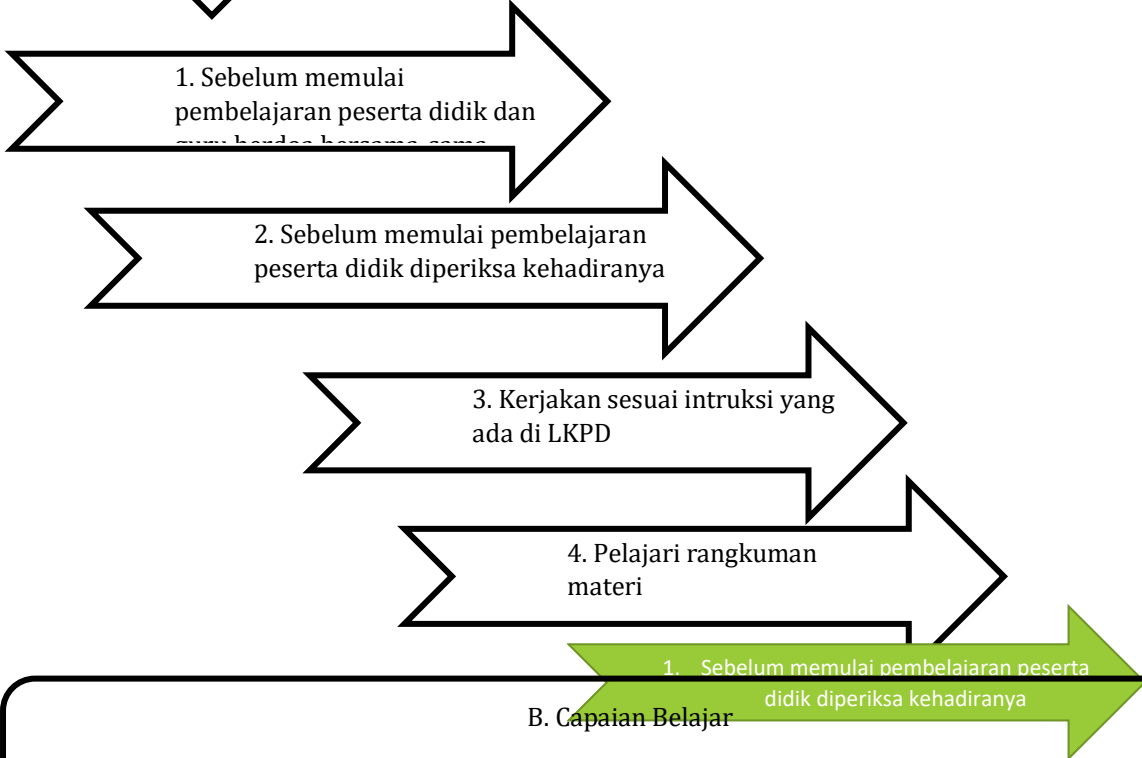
1. Sebelum memulai pembelajaran peserta didik dan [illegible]

2. Sebelum memulai pembelajaran peserta didik diperiksa kehadiranya

3. Kerjakan sesuai intruksi yang ada di LKPD

4. Pelajari rangkuman materi

1. Sebelum memulai pembelajaran peserta didik diperiksa kehadiranya

B. Capaian Belajar